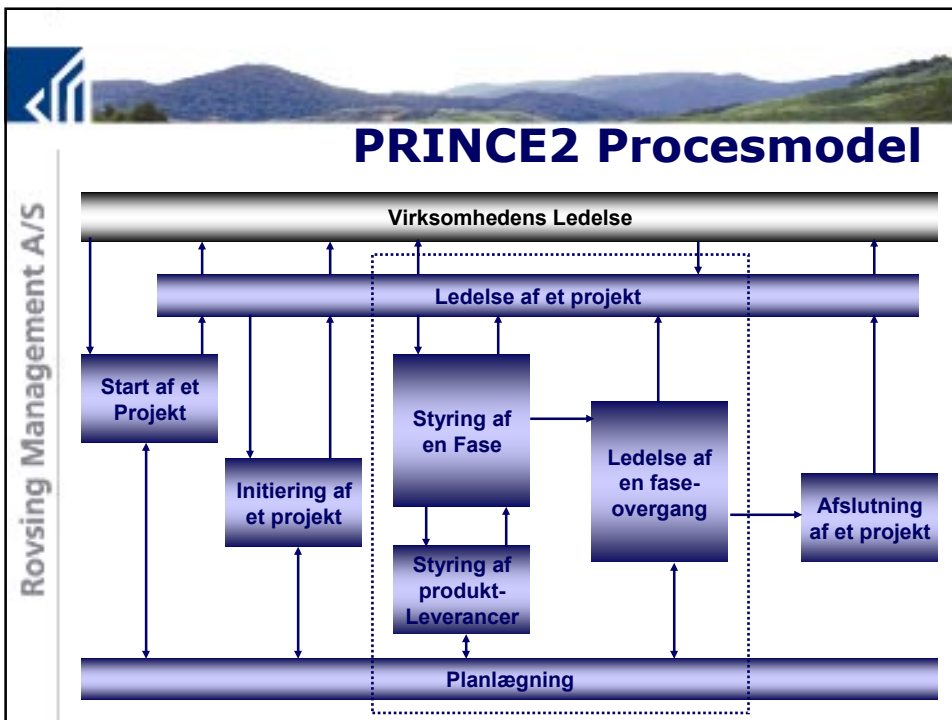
Rovsing Management A/S

PRINCE2 Procesmodel

Virksomhedens Ledelse

Ledelse af et projekt

Start af et Projekt

Initiering af et projekt

Styring af en Fase

Ledelse af en faseovergang

Afslutning af et projekt

Styring af produkt-Leverancer

Planlægning